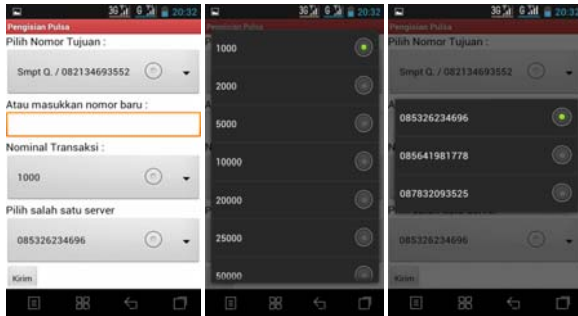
3G 20:32
Pengisian Pulsa
Pilih Nomor Tujuan :
Smpt Q. / 082134693552
Atau masukkan nomor baru :
Nominal Transaksi :
1000
Pilih salah satu server
085326234696
Kirim

3G 20:32
Pengisian Pulsa
1000
2000
5000
10000
20000
25000
50000

3G 20:32
Pengisian Pulsa
Pilih Nomor Tujuan :
Smpt Q. / 082134693552
085326234696
085641981778
087832093525
085326234696
Kirim